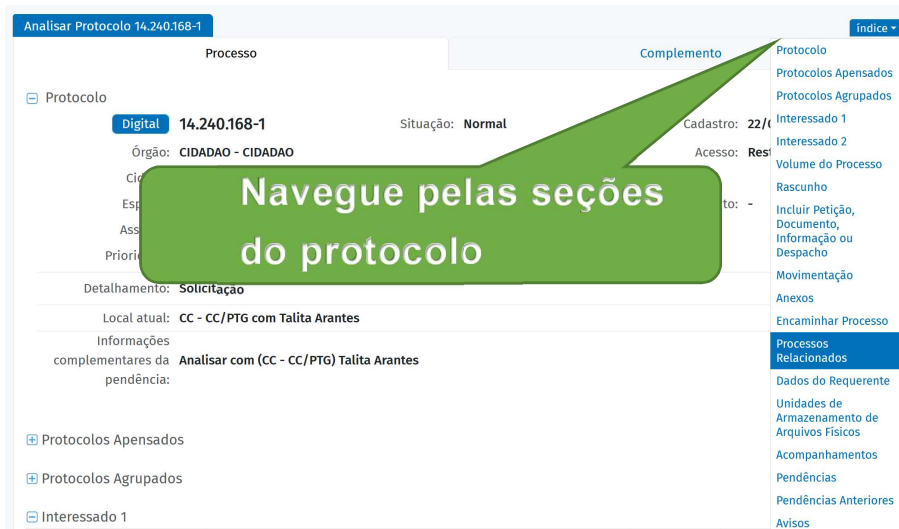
Analisar Protocolo 14.240.168-1

índice

Processo

Complemento

⊟ Protocolo

Digital 14.240.168-1

Situação: Normal

Cadastro: 22/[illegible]

Órgão: CIDADAO - CIDADAO

Acesso: Res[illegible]

Cid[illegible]

Esp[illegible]

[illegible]to: -

Ass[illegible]

Priori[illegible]

Navegue pelas seções do protocolo

Detalhamento: Solicitação

Local atual: CC - CC/PTG com Talita Arantes

Informações complementares da pendência: Analisar com (CC - CC/PTG) Talita Arantes

⊞ Protocolos Apensados

⊞ Protocolos Agrupados

⊟ Interessado 1

Protocolo
Protocolos Apensados
Protocolos Agrupados
Interessado 1
Interessado 2
Volume do Processo
Rascunho
Incluir Petição, Documento, Informação ou Despacho
Movimentação
Anexos
Encaminhar Processo
Processos Relacionados
Dados do Requerente
Unidades de Armazenamento de Arquivos Físicos
Acompanhamentos
Pendências
Pendências Anteriores
Avisos